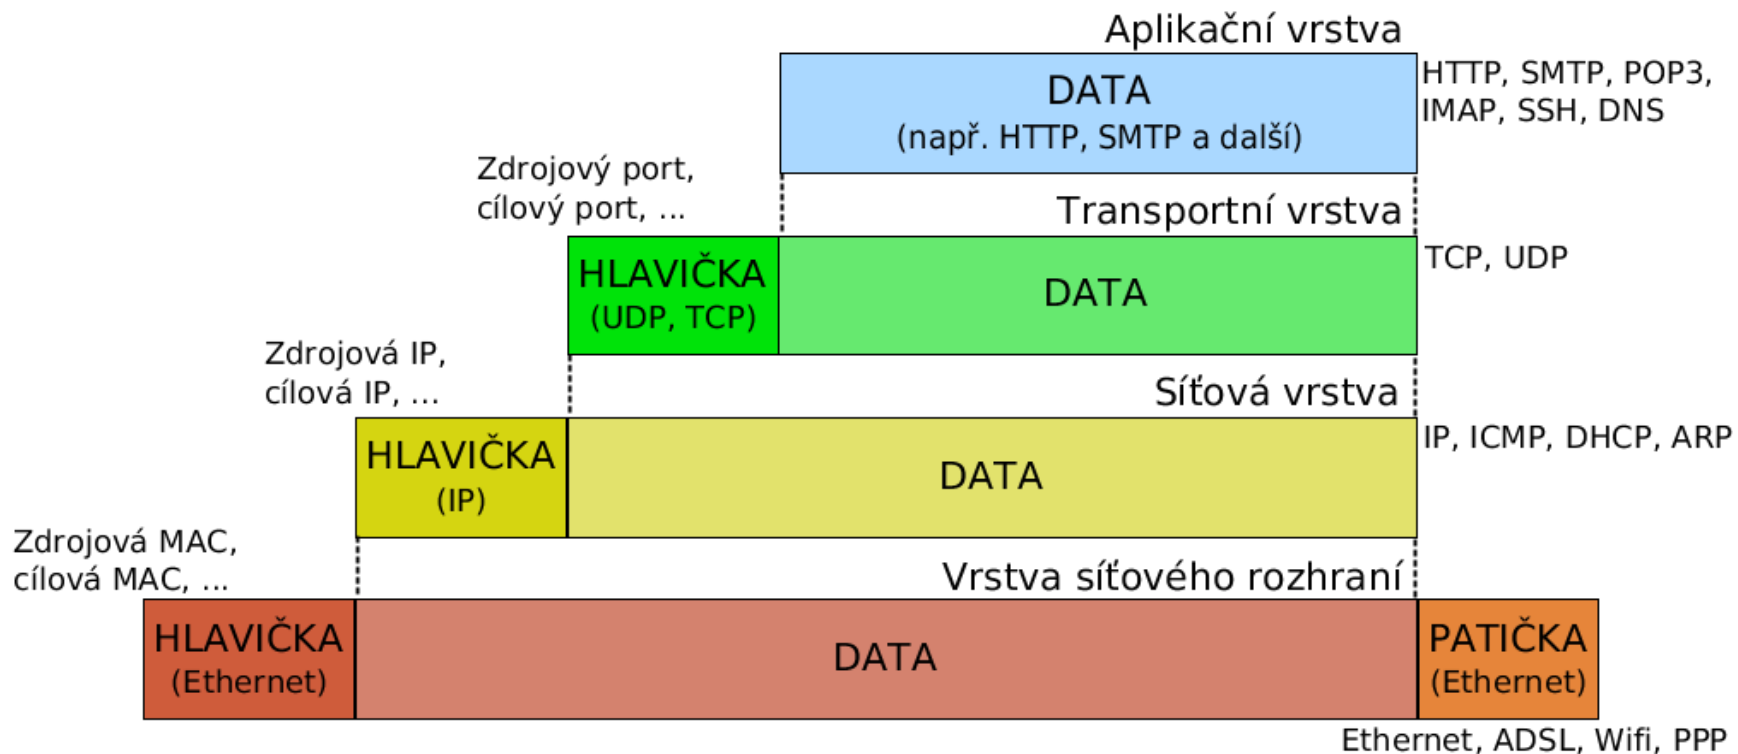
Aplikační vrstva

DATA
(např. HTTP, SMTP a další)

HTTP, SMTP, POP3, IMAP, SSH, DNS

Zdrojový port, cílový port, ...

Transportní vrstva

HLAVIČKA
(UDP, TCP)

DATA

TCP, UDP

Zdrojová IP, cílová IP, ...

Síťová vrstva

HLAVIČKA
(IP)

DATA

IP, ICMP, DHCP, ARP

Zdrojová MAC, cílová MAC, ...

Vrstva síťového rozhraní

HLAVIČKA
(Ethernet)

DATA

PATIČKA
(Ethernet)

Ethernet, ADSL, Wifi, PPP